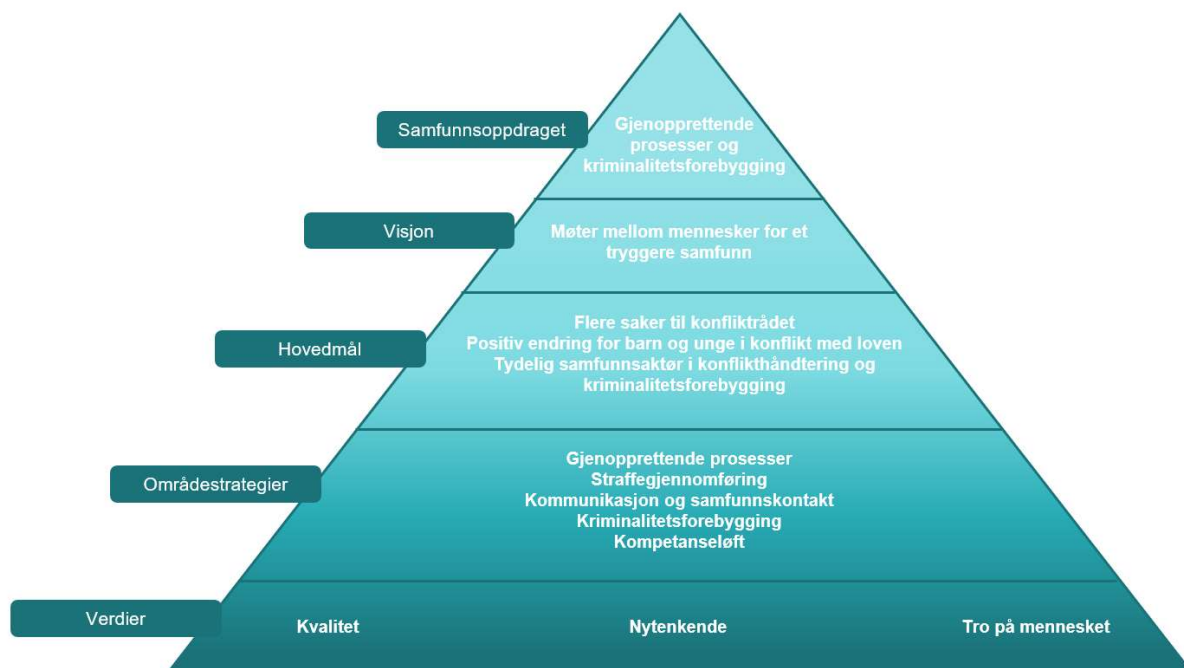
Samfunnsoppdraget

Gjenopprettende prosesser og kriminalitetsforebygging

Visjon

Møter mellom mennesker for et tryggere samfunn

Hovedmål

Flere saker til konfliktrådet
Positiv endring for barn og unge i konflikt med loven
Tydelig samfunnsaktør i konflikthåndtering og kriminalitetsforebygging

Områdestrategier

Gjenopprettende prosesser
Straffegjennomføring
Kommunikasjon og samfunnskontakt
Kriminalitetsforebygging
Kompetanseløft

Verdier

Kvalitet

Nytenkende

Tro på mennesket